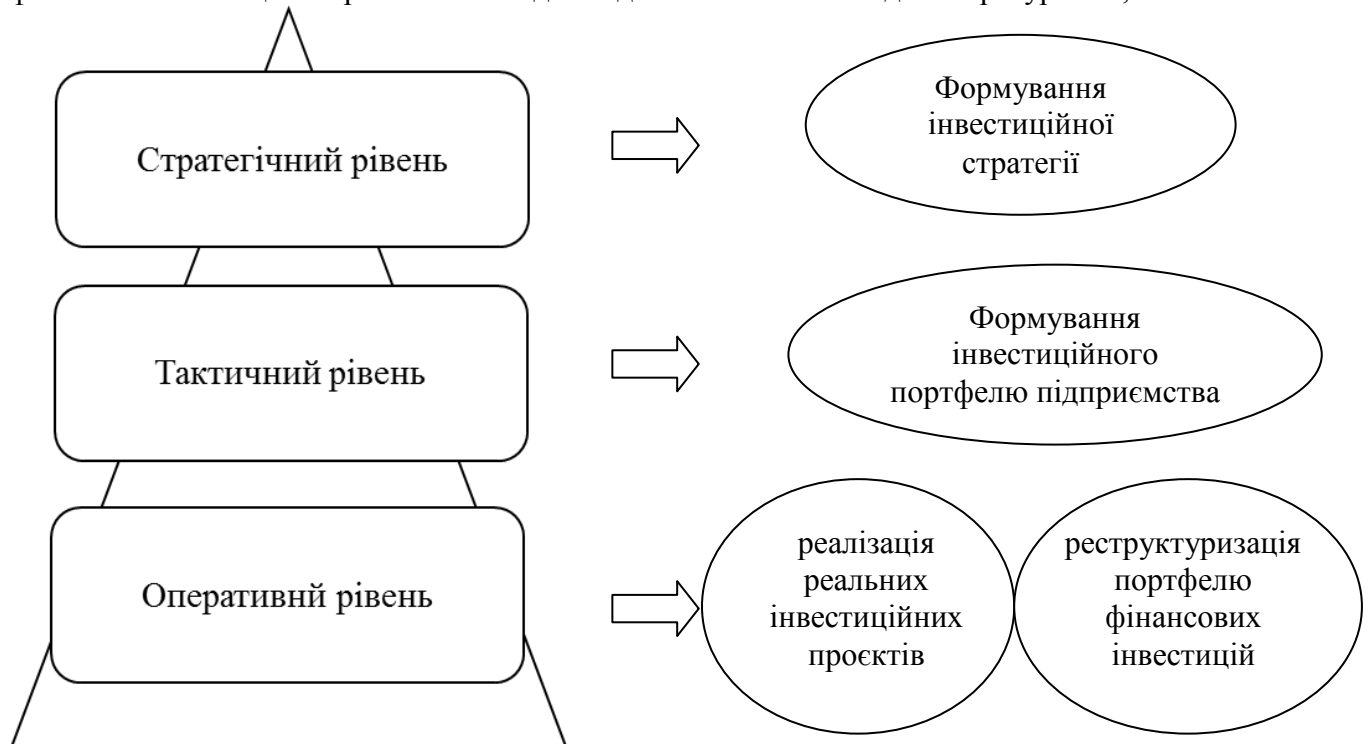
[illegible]

Стратегічний рівень

Формування інвестиційної стратегії

Тактичний рівень

Формування інвестиційного портфелю підприємства

Оперативні рівень

реалізація реальних інвестиційних проєктів

реструктуризація портфелю фінансових інвестицій